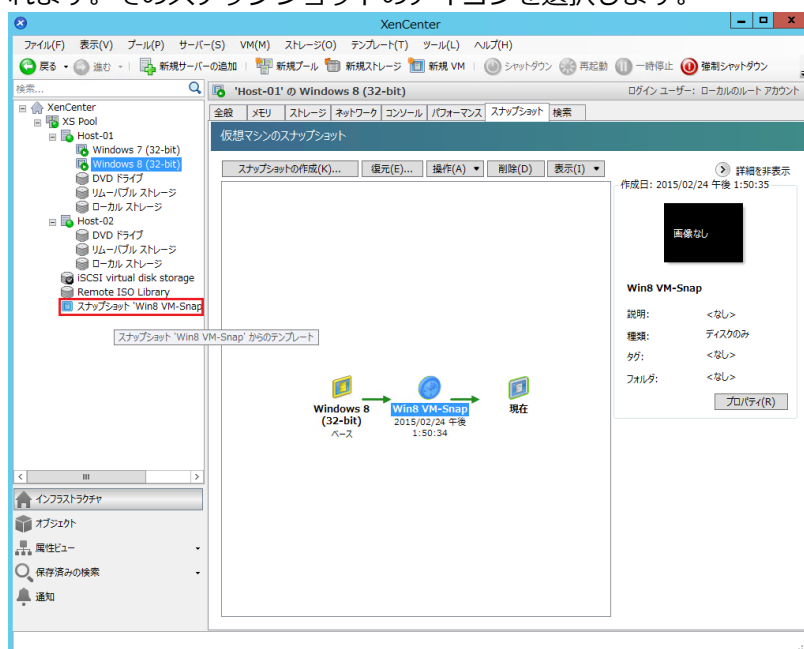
XenCenter

ファイル(F) 表示(V) プール(P) サーバー(S) VM(M) ストレージ(O) テンプレート(T) ツール(L) ヘルプ(H)

戻る 進む 新規サーバーの追加 新規プール 新規ストレージ 新規 VM シャットダウン 再起動 一時停止 強制シャットダウン

検索...

'Host-01' の Windows 8 (32-bit)

ログイン ユーザー: ローカルのルート アカウント

XenCenter
XS Pool
Host-01
Windows 7 (32-bit)
Windows 8 (32-bit)
DVD ドライブ
リムーバブル ストレージ
ローカル ストレージ
Host-02
DVD ドライブ
リムーバブル ストレージ
ローカル ストレージ
iSCSI virtual disk storage
Remote ISO Library
スナップショット 'Win8 VM-Snap

スナップショット 'Win8 VM-Snap' からのテンプレート

全般 メモリ ストレージ ネットワーク コンソール パフォーマンス スナップショット 検索

仮想マシンのスナップショット

スナップショットの作成(K)... 復元(E)... 操作(A) 削除(D) 表示(I)

詳細を非表示

作成日: 2015/02/24 午後 1:50:35

画像なし

Win8 VM-Snap

説明: <なし>
種類: ディスクのみ
タグ: <なし>
フォルダ: <なし>

プロパティ(R)

Windows 8 (32-bit) ベース

Win8 VM-Snap 2015/02/24 午後 1:50:34

現在

インフラストラクチャ
オブジェクト
属性ビュー
保存済みの検索
通知